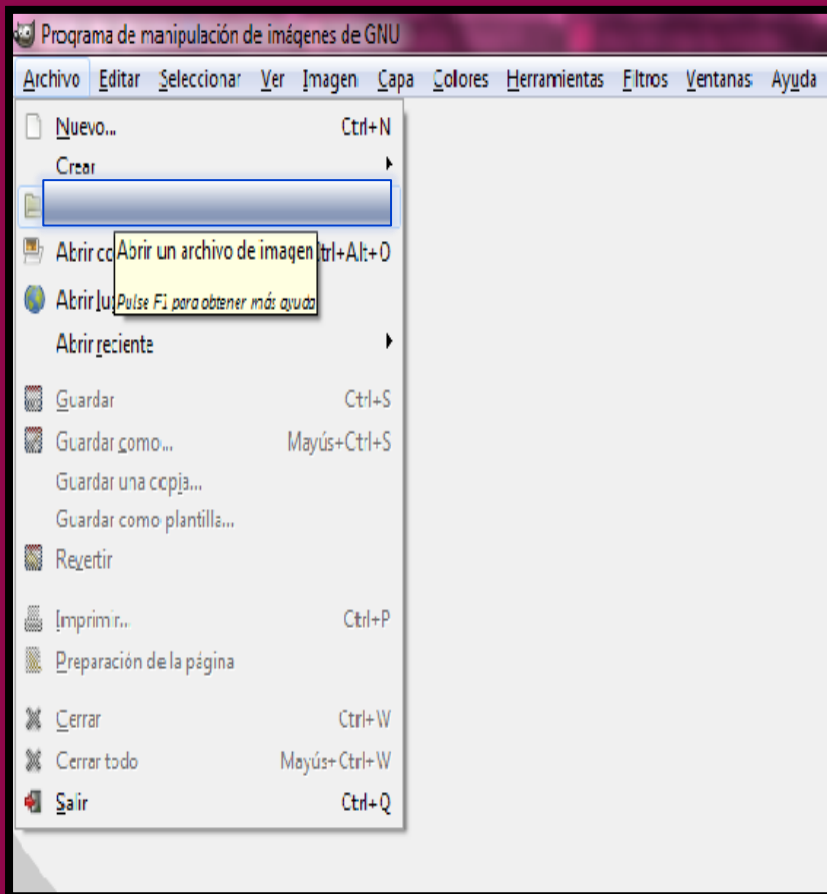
Programa de manipulación de imágenes de GNU

Archivo Editar Seleccionar Ver Imagen Capa Colores Herramientas Filtros Ventanas Ayuda

Nuevo... Ctrl+N
Crear
Abrir co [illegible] trl+Alt+O
Abrir un archivo de imagen
Pulse F1 para obtener más ayuda
Abrir lu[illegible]
Abrir reciente
Guardar Ctrl+S
Guardar como... Mayús+Ctrl+S
Guardar una copia...
Guardar como plantilla...
Revertir
Imprimir... Ctrl+P
Preparación de la página
Cerrar Ctrl+W
Cerrar todo Mayús+Ctrl+W
Salir Ctrl+Q